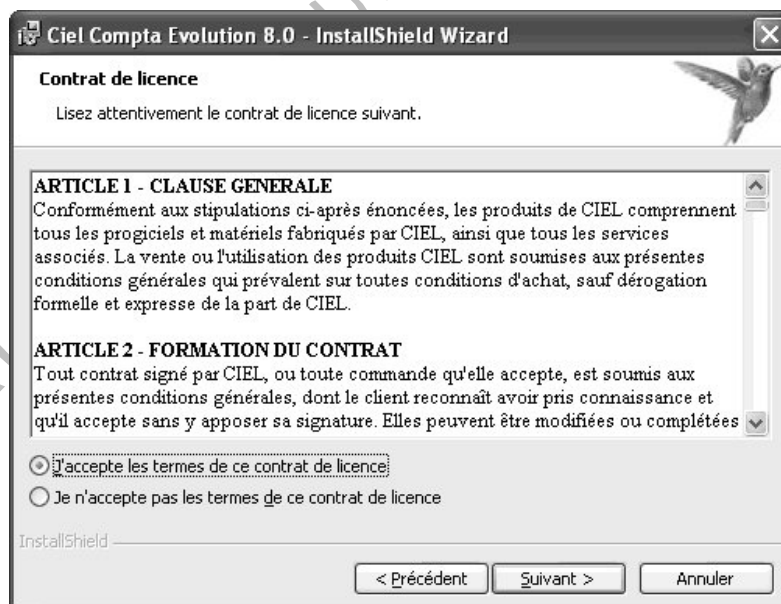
Ciel Compta Evolution 8.0 - InstallShield Wizard

Contrat de licence

Lisez attentivement le contrat de licence suivant.

ARTICLE 1 - CLAUSE GENERALE
Conformément aux stipulations ci-après énoncées, les produits de CIEL comprennent tous les progiciels et matériels fabriqués par CIEL, ainsi que tous les services associés. La vente ou l'utilisation des produits CIEL sont soumises aux présentes conditions générales qui prévalent sur toutes conditions d'achat, sauf dérogation formelle et expresse de la part de CIEL.

ARTICLE 2 - FORMATION DU CONTRAT
Tout contrat signé par CIEL, ou toute commande qu'elle accepte, est soumis aux présentes conditions générales, dont le client reconnaît avoir pris connaissance et qu'il accepte sans y apposer sa signature. Elles peuvent être modifiées ou complétées

J'accepte les termes de ce contrat de licence

Je n'accepte pas les termes de ce contrat de licence

InstallShield

< Précédent

Suivant >

Annuler